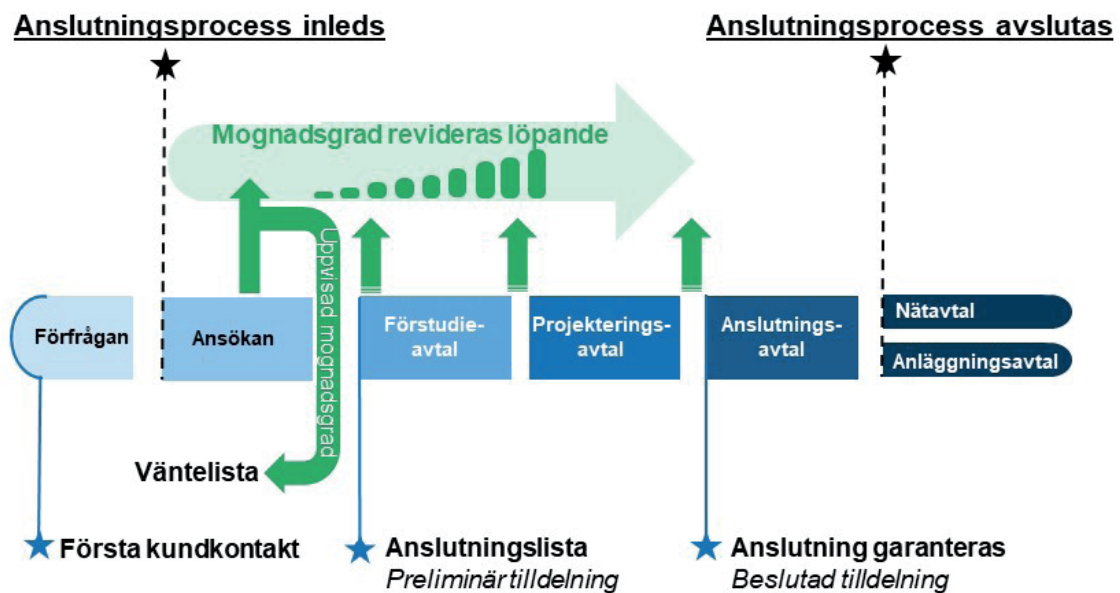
Anslutningsprocess inleds

Anslutningsprocess avslutas

Mognadsgrad revideras löpande

Uppvisad mognadsgrad

Förfrågan

Ansökan

Förstudie-avtal

Projekterings-avtal

Anslutnings-avtal

Nätavtal

Anläggningsavtal

Väntelista

Första kundkontakt

Anslutningslista
*Preliminär tilldelning*

Anslutning garanteras
*Beslutad tilldelning*